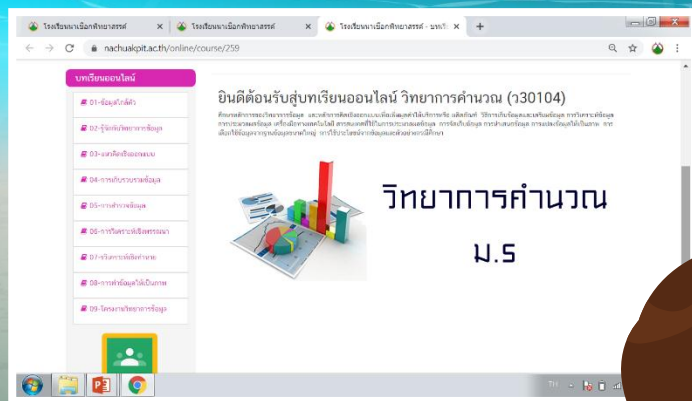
โรงเรียนนาเชือกพิทยาสรรค์ ×
โรงเรียนนาเชือกพิทยาสรรค์ ×
โรงเรียนนาเชือกพิทยาสรรค์ - บทเรี ×
+

nachuakpit.ac.th/online/course/259

บทเรียนออนไลน์
01-ข้อมูลใกล้ตัว
02-รู้จักวิทยาการข้อมูล
03-องค์ความคิดเชิงออกแบบ
04-การเก็บรวบรวมข้อมูล
05-การสำรวจข้อมูล
06-การวิเคราะห์เชิงพรรณนา
07-วิเคราะห์เชิงทำนาย
08-การนำข้อมูลให้เป็นภาพ
09-โครงงานวิทยาการข้อมูล

ยินดีต้อนรับสู่บทเรียนออนไลน์ วิทยาการคำนวณ (ว30104)

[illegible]

วิทยาการคำนวณ
ม.5

TH